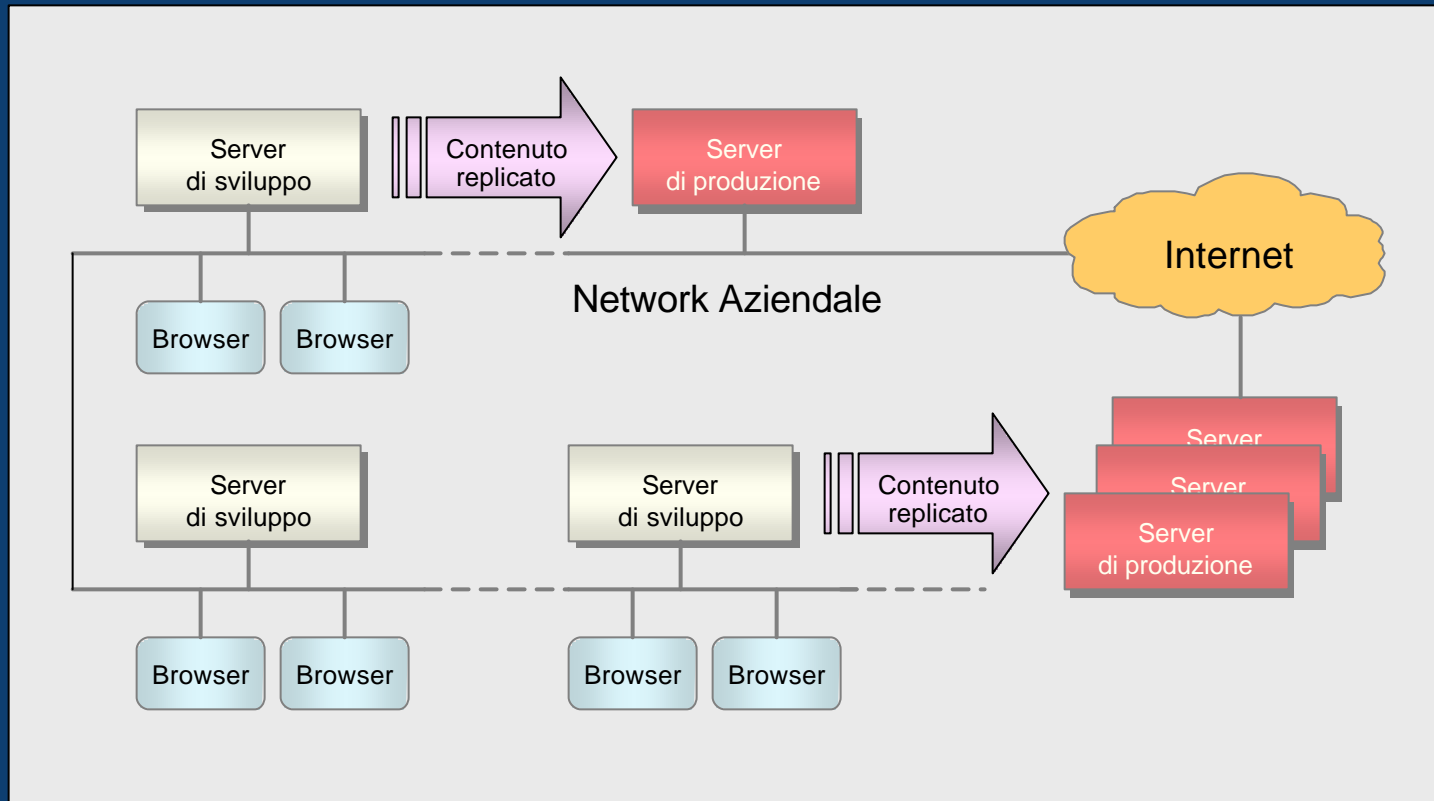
Server di sviluppo

Contenuto replicato

Server di produzione

Internet

Network Aziendale

Browser

Browser

Server

Server

Server di sviluppo

Server di sviluppo

Contenuto replicato

Server di produzione

Browser

Browser

Browser

Browser